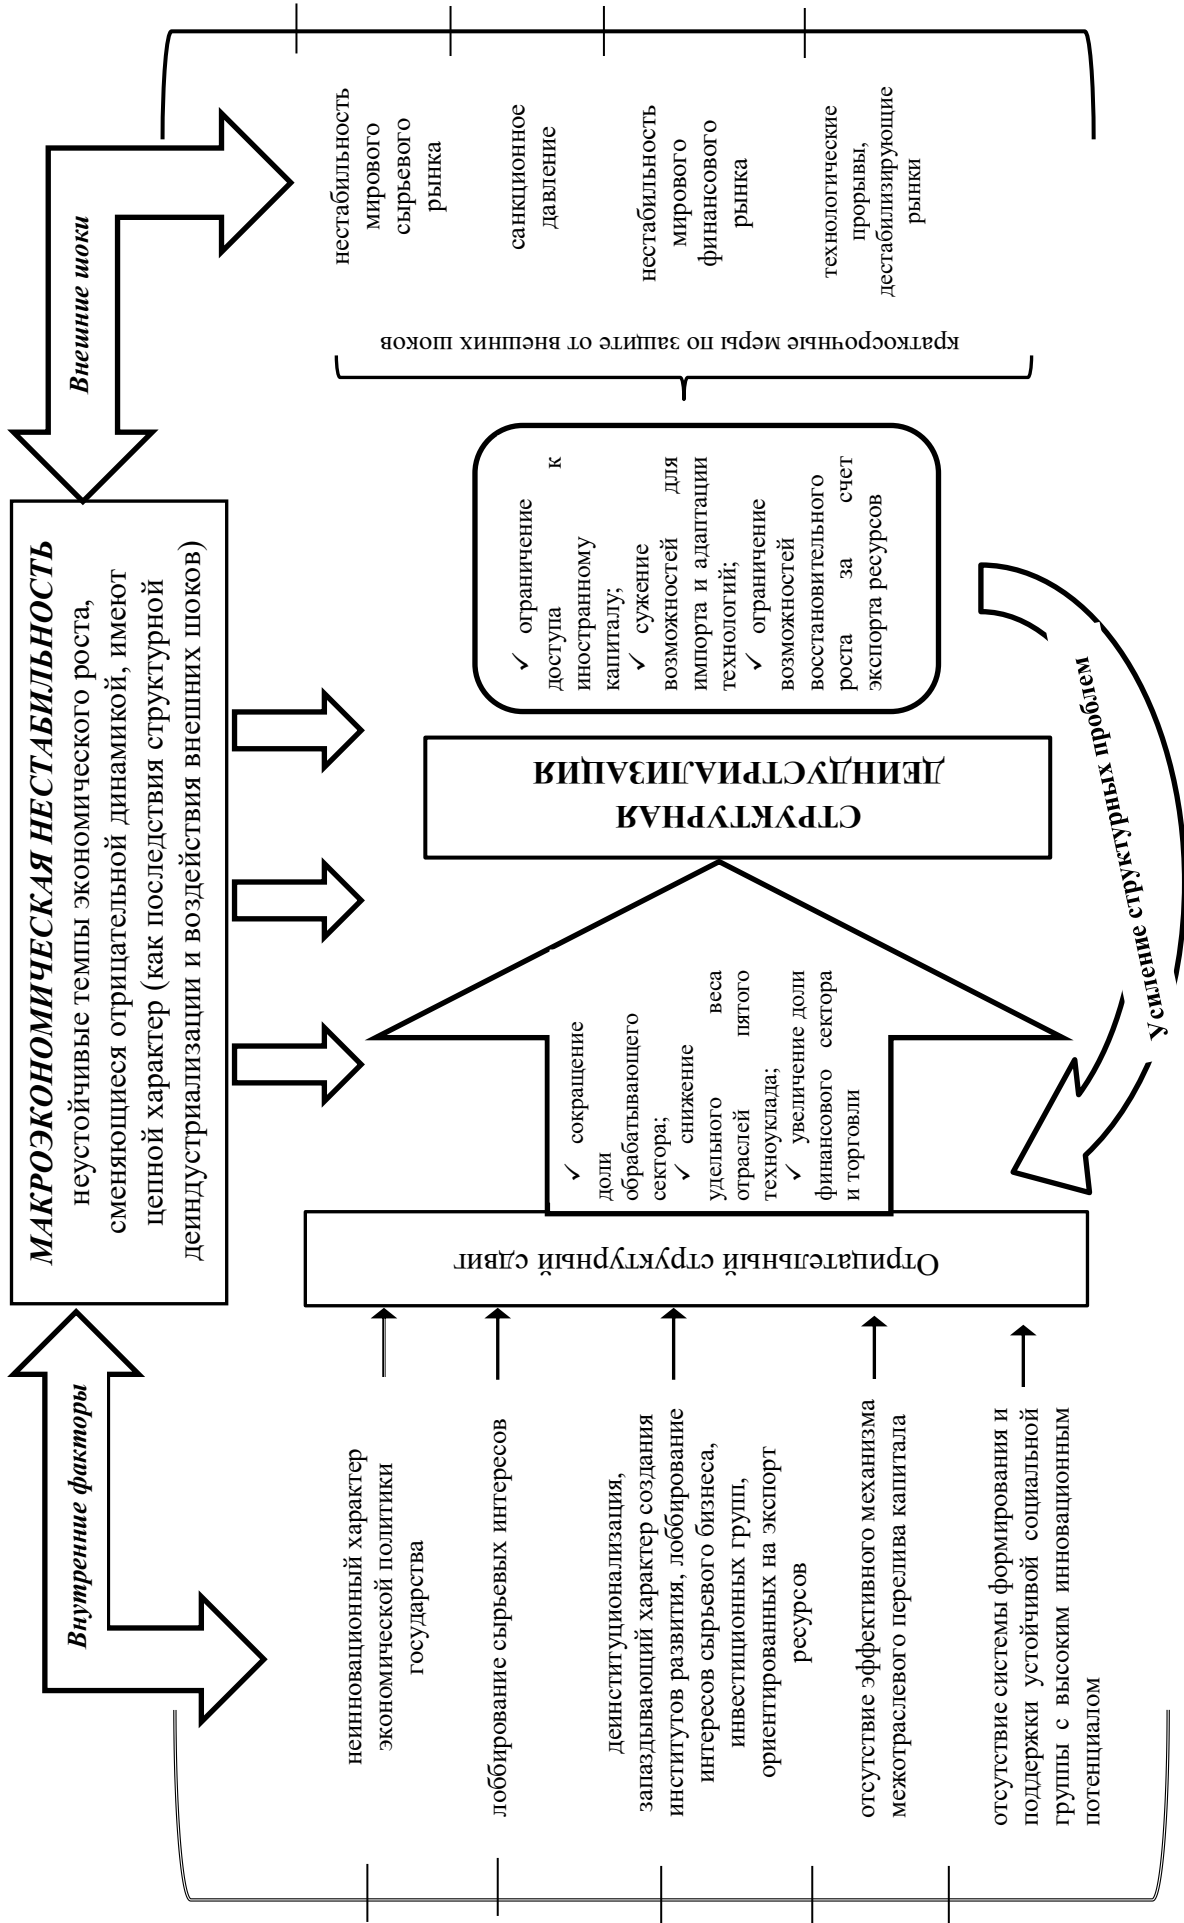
МАКРОЭКОНОМИЧЕСКАЯ НЕСТАБИЛЬНОСТЬ

неустойчивые темпы экономического роста, сменяющиеся отрицательной динамикой, имеют цепной характер (как последствия структурной деиндустриализации и воздействия внешних шоков)

Внешние шоки

нестабильность мирового сырьевого рынка

санкционное давление

нестабильность мирового финансового рынка

технологические прорывы, дестабилизирующие рынки

краткосрочные меры по защите от внешних шоков

✓ ограничение доступа к иностранному капиталу;
✓ сужение возможностей для импорта и адаптации технологий;
✓ ограничение возможностей восстановительного роста за счет экспорта ресурсов

СТРУКТУРНАЯ ДЕИНДУСТРИАЛИЗАЦИЯ

✓ сокращение доли обрабатывающего сектора;
✓ снижение удельного веса отраслей пятого техноуклада;
✓ увеличение доли финансового сектора и торговли

Усиление структурных проблем

Отрицательный структурный сдвиг

Внутренние факторы

неинновационный характер экономической политики государства

лоббирование сырьевых интересов

деинституционализация, запаздывающий характер создания институтов развития, лоббирование интересов сырьевого бизнеса, инвестиционных групп, ориентированных на экспорт ресурсов

отсутствие эффективного механизма межотраслевого перелива капитала

отсутствие системы формирования и поддержки устойчивой социальной группы с высоким инновационным потенциалом